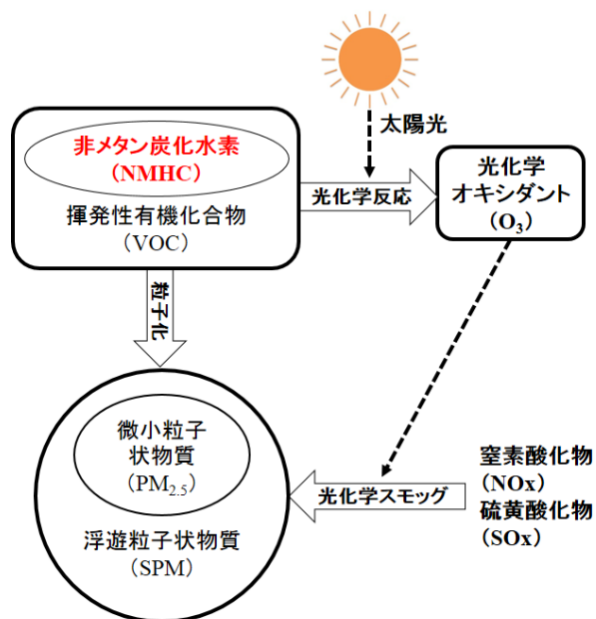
太陽光

非メタン炭化水素
（NMHC）

揮発性有機化合物
（VOC）

光化学反応

光化学
オキシダント
（$O_3$）

粒子化

微小粒子
状物質
（$PM_{2.5}$）

浮遊粒子状物質
（SPM）

光化学スモッグ

窒素酸化物
（NOx）
硫黄酸化物
（SOx）